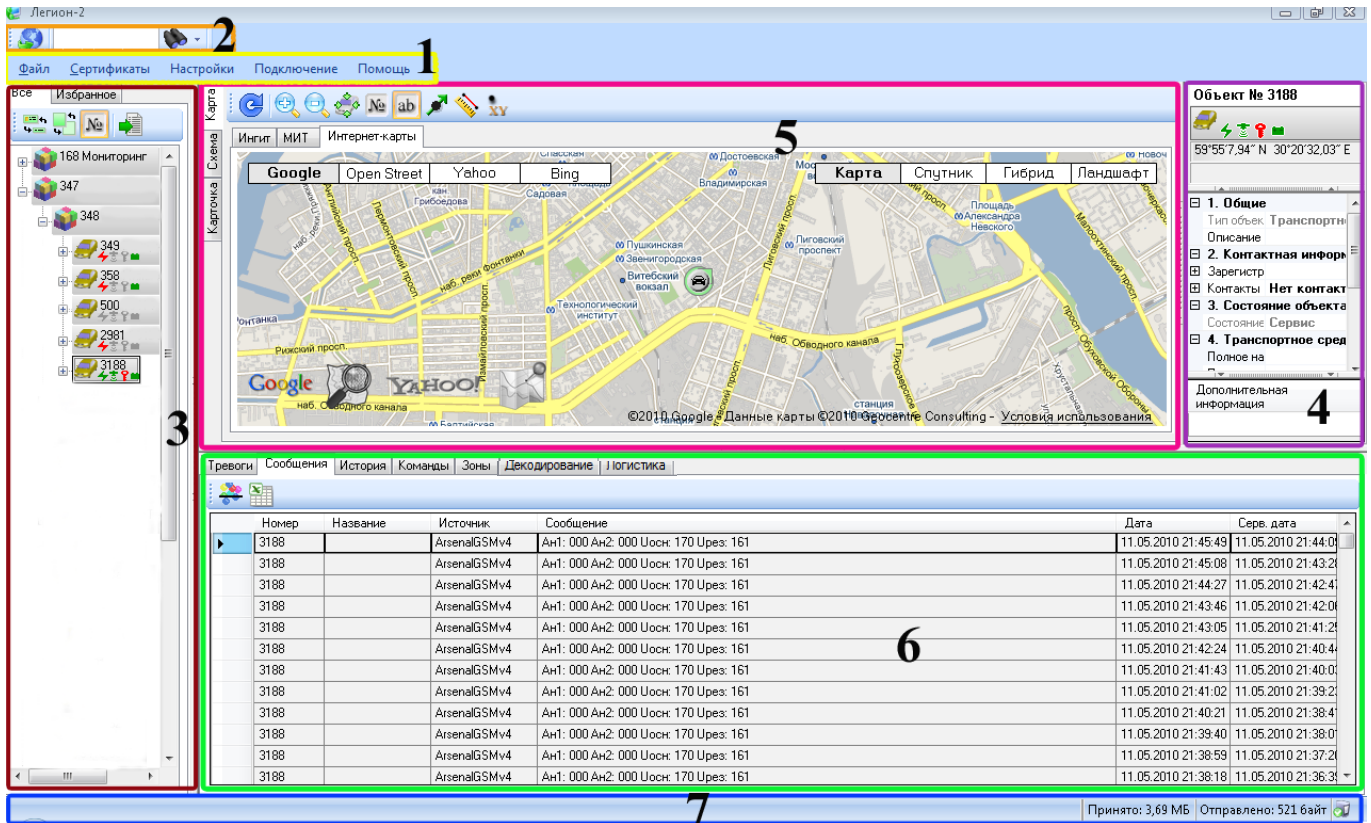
Легион-2

2

Файл Сертификаты Настройки Подключение Помощь 1

Все Избранное

№

168 Мониторинг
347
348
349
358
500
2981
3188

3

Карта Схема Карточка

№ ab XY

Ингит МИТ Интернет-карты

5

Google Open Street Yahoo Bing

Карта Спутник Гибрид Ландшафт

Спасская Достоевская Новоч Владимирская Садовая Грибоедова Площадь Александра Невского Пушкинская Звенигородская Витебский вокзал Лиговский проспект Технологический институт Английский просп. Лермонтовский просп. наб. реки Фонтанки Измайловский просп. Рижский просп. наб. Обводного канала Лиговский просп. Глуховская ул. Малоохтинский просп. просп. Обуховской Обороны станция Хрустальная ул. Балтийская

Google YAHOO!

©2010 Google - Данные карты ©2010 Geocentre Consulting - Условия использования

Объект № 3188

59°55'7,94" N 30°20'32,03" E

1. Общие
Тип объек Транспортн
Описание
2. Контактная инфор
Зарегистр
Контакты Нет контакт
3. Состояние объекта
Состояние Сервис
4. Транспортное сред
Полное на

Дополнительная информация

4

Тревоги Сообщения История Команды Зоны Декодирование Логистика

| | Номер | Название | Источник | Сообщение | Дата | Серв. дата |
|---|---|---|---|---|---|---|
| ▶ | 3188 | | ArsenalGSMv4 | Ан1: 000 Ан2: 000 Uосн: 170 Uрез: 161 | 11.05.2010 21:45:49 | 11.05.2010 21:44:0 |
| | 3188 | | ArsenalGSMv4 | Ан1: 000 Ан2: 000 Uосн: 170 Uрез: 161 | 11.05.2010 21:45:08 | 11.05.2010 21:43:2 |
| | 3188 | | ArsenalGSMv4 | Ан1: 000 Ан2: 000 Uосн: 170 Uрез: 161 | 11.05.2010 21:44:27 | 11.05.2010 21:42:4 |
| | 3188 | | ArsenalGSMv4 | Ан1: 000 Ан2: 000 Uосн: 170 Uрез: 161 | 11.05.2010 21:43:46 | 11.05.2010 21:42:0 |
| | 3188 | | ArsenalGSMv4 | Ан1: 000 Ан2: 000 Uосн: 170 Uрез: 161 | 11.05.2010 21:43:05 | 11.05.2010 21:41:2 |
| | 3188 | | ArsenalGSMv4 | Ан1: 000 Ан2: 000 Uосн: 170 Uрез: 161 | 11.05.2010 21:42:24 | 11.05.2010 21:40:4 |
| | 3188 | | ArsenalGSMv4 | Ан1: 000 Ан2: 000 Uосн: 170 Uрез: 161 | 11.05.2010 21:41:43 | 11.05.2010 21:40:0 |
| | 3188 | | ArsenalGSMv4 | Ан1: 000 Ан2: 000 Uосн: 170 Uрез: 161 | 11.05.2010 21:41:02 | 11.05.2010 21:39:2 |
| | 3188 | | ArsenalGSMv4 | Ан1: 000 Ан2: 000 Uосн: 170 Uрез: 161 | 11.05.2010 21:40:21 | 11.05.2010 21:38:4 |
| | 3188 | | ArsenalGSMv4 | Ан1: 000 Ан2: 000 Uосн: 170 Uрез: 161 | 11.05.2010 21:39:40 | 11.05.2010 21:38:0 |
| | 3188 | | ArsenalGSMv4 | Ан1: 000 Ан2: 000 Uосн: 170 Uрез: 161 | 11.05.2010 21:38:59 | 11.05.2010 21:37:2 |
| | 3188 | | ArsenalGSMv4 | Ан1: 000 Ан2: 000 Uосн: 170 Uрез: 161 | 11.05.2010 21:38:18 | 11.05.2010 21:36:3 |

6

7

Принято: 3,69 МБ Отправлено: 521 байт